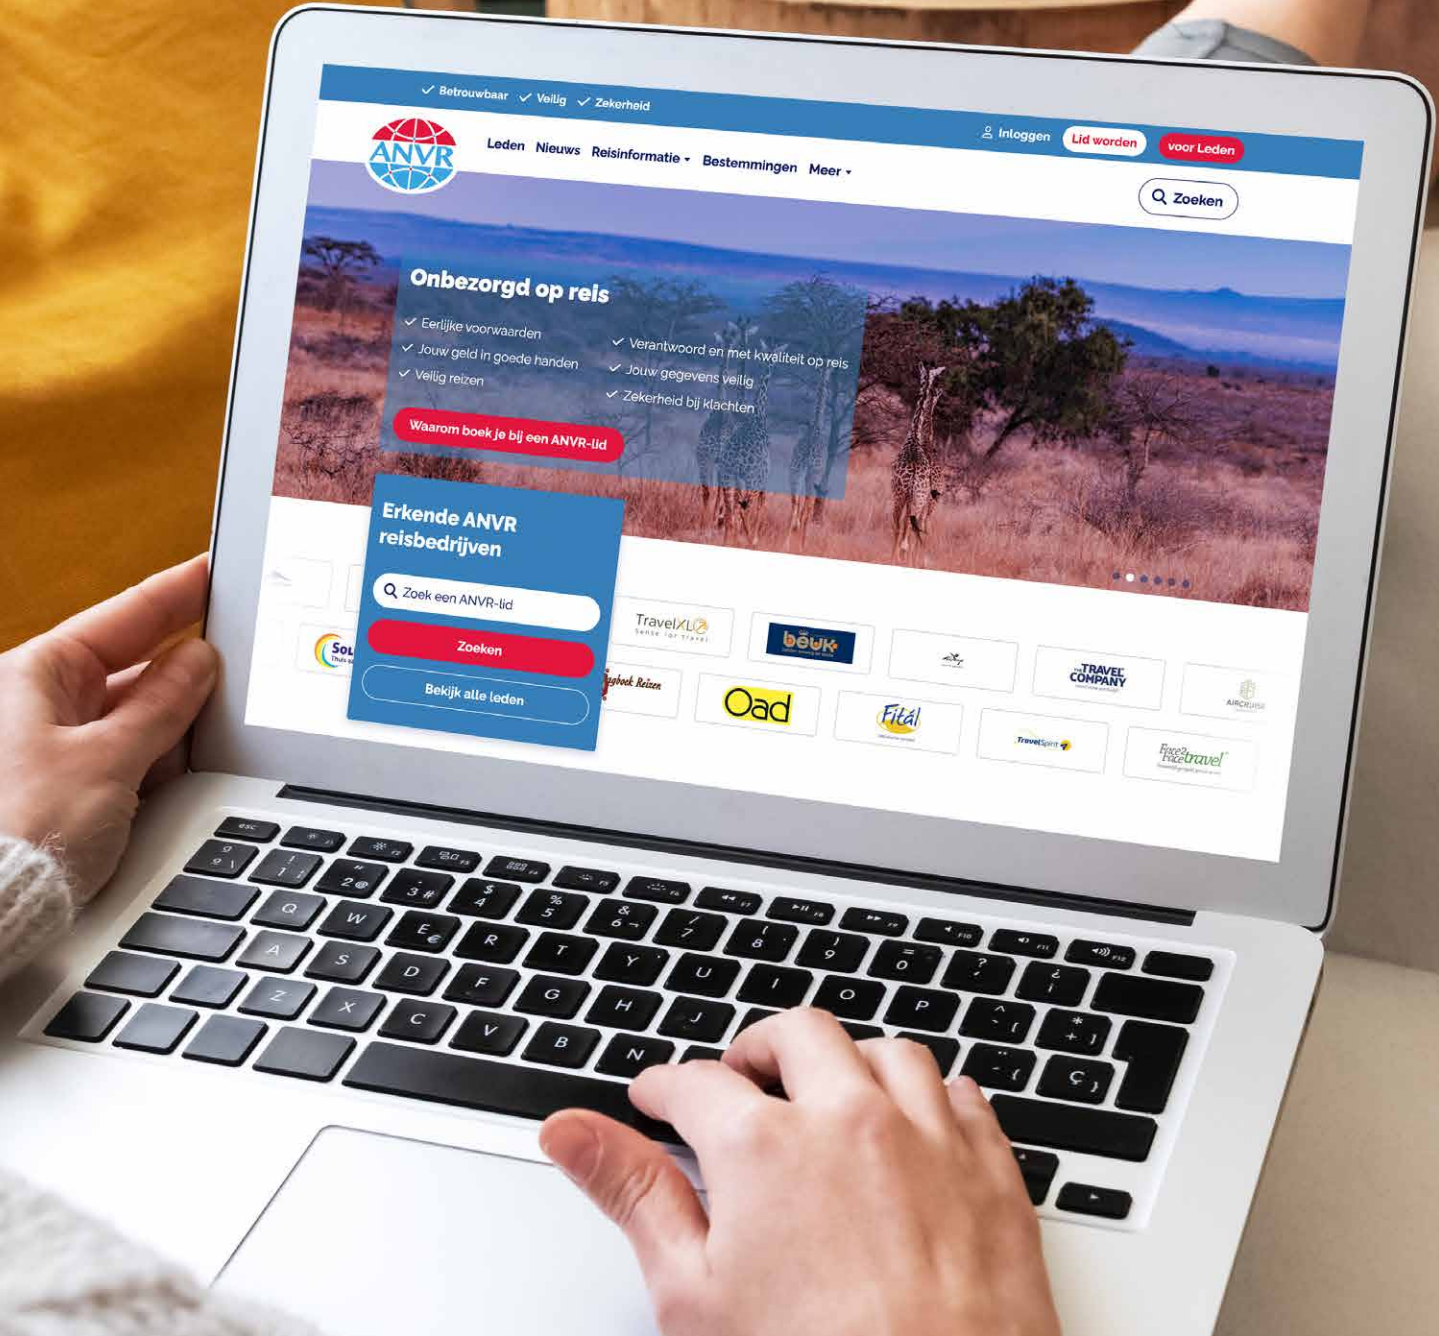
✓ Betrouwbaar ✓ Veilig ✓ Zekerheid

ANVR

Leden Nieuws Reisinformatie ▾ Bestemmingen Meer ▾

Inloggen Lid worden voor Leden

Zoeken

Onbezorgd op reis

✓ Eerlijke voorwaarden
✓ Jouw geld in goede handen
✓ Veilig reizen
✓ Verantwoord en met kwaliteit op reis
✓ Jouw gegevens veilig
✓ Zekerheid bij klachten

Waarom boek je bij een ANVR-lid

Erkende ANVR reisbedrijven

Zoek een ANVR-lid

Zoeken

Bekijk alle leden

TravelXL
böuk
Oad
Fitál
TRAVEL COMPANY
TravelSpirit
Face2Face travel
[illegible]boek Reizen
SOL
AIRCRUISE

esc
Q W E R T Y U I O P
A S D F G H J
Z X C V B N
1 2 3 4 5 6 7 8 9 0
ç